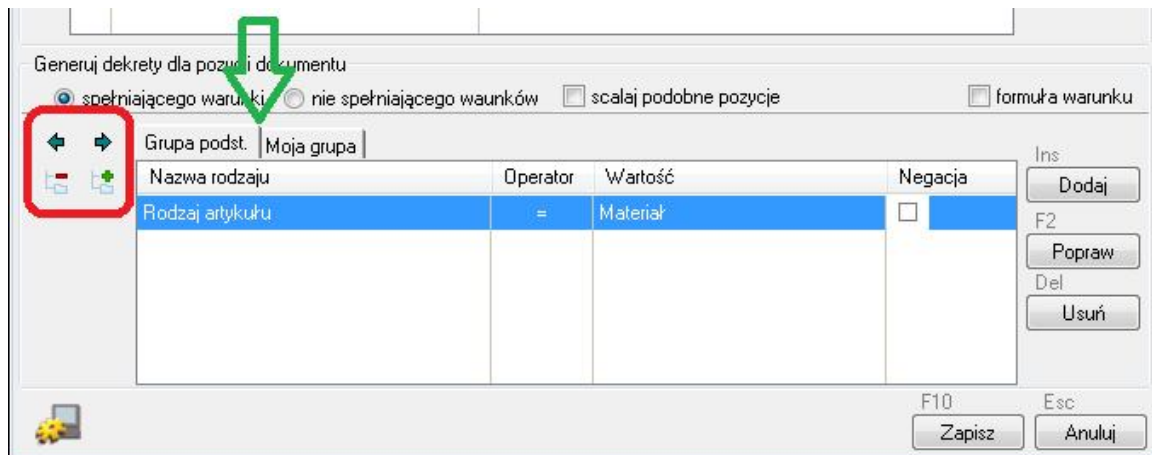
Generuj dekrety dla pozy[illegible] d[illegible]kumentu

spełniającego waru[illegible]ki nie spełniającego waunków scalaj podobne pozycje formuła warunku

Grupa podst. Moja grupa

| Nazwa rodzaju | Operator | Wartość | Negacja |
|---|---|---|---|
| Rodzaj artykułu | = | Materiał | |

Ins
Dodaj
F2
Popraw
Del
Usuń

F10
Zapisz
Esc
Anuluj